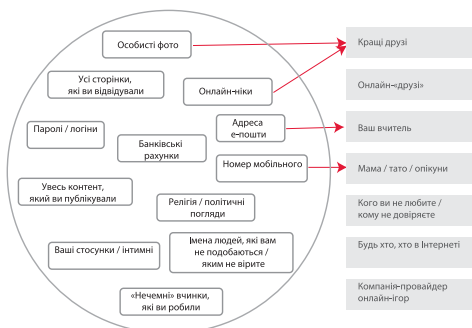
Особисті фото

Усі сторінки, які ви відвідували

Онлайн-ніки

Паролі / логіни

Адреса е-пошти

Банківські рахунки

Номер мобільного

Увесь контент, який ви публікували

Релігія / політичні погляди

Ваші стосунки / інтимні

Імена людей, які вам не подобаються / яким не вірите

«Нечемні» вчинки, які ви робили

Кращі друзі

Онлайн-«друзі»

Ваш вчитель

Мама / тато / опікуни

Кого ви не любите / кому не довіряєте

Будь хто, хто в Інтернеті

Компанія-провайдер онлайн-ігор